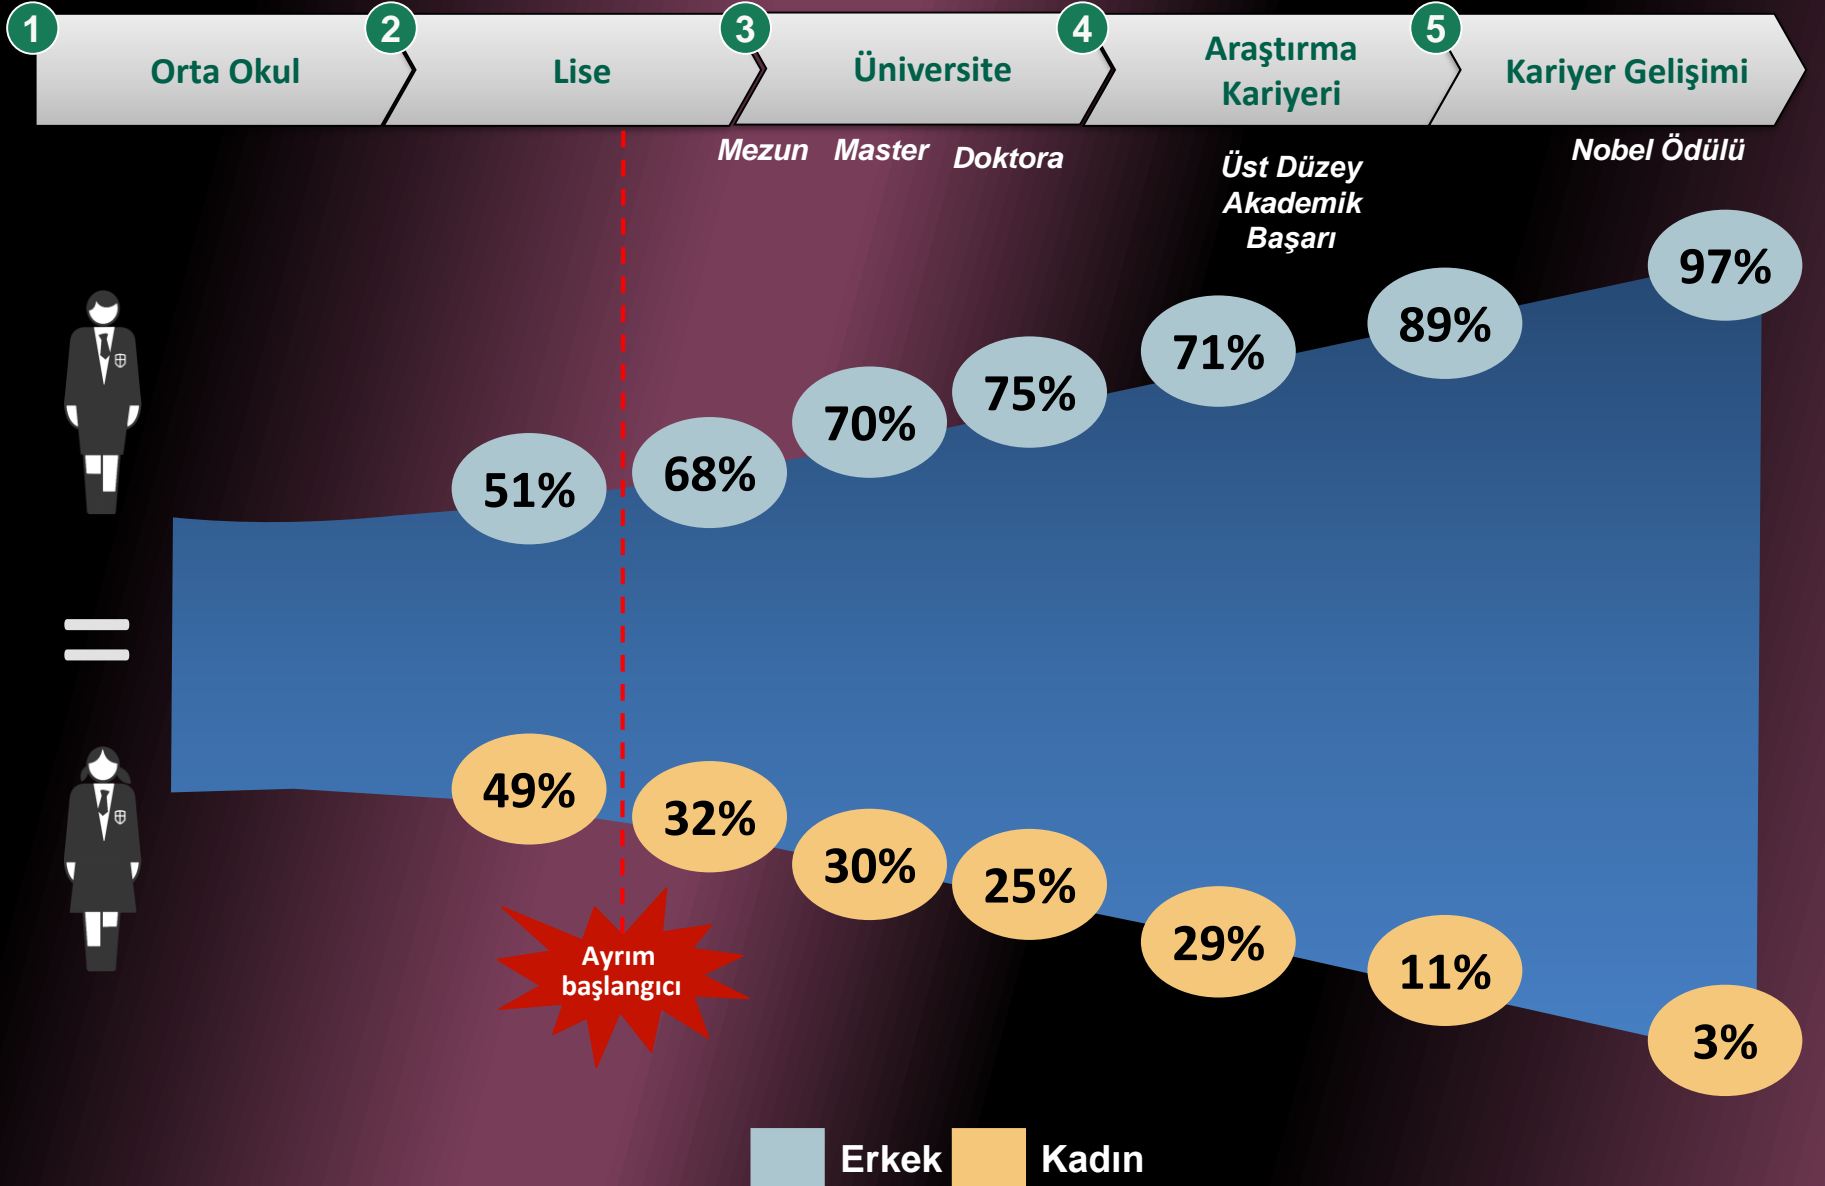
1 Orta Okul
2 Lise
3 Üniversite
4 Araştırma Kariyeri
5 Kariyer Gelişimi

Mezun Master Doktora

Üst Düzey Akademik Başarı

Nobel Ödülü

51% 68% 70% 75% 71% 89% 97%

=

49% 32% 30% 25% 29% 11% 3%

Ayrım başlangıcı

Erkek Kadın